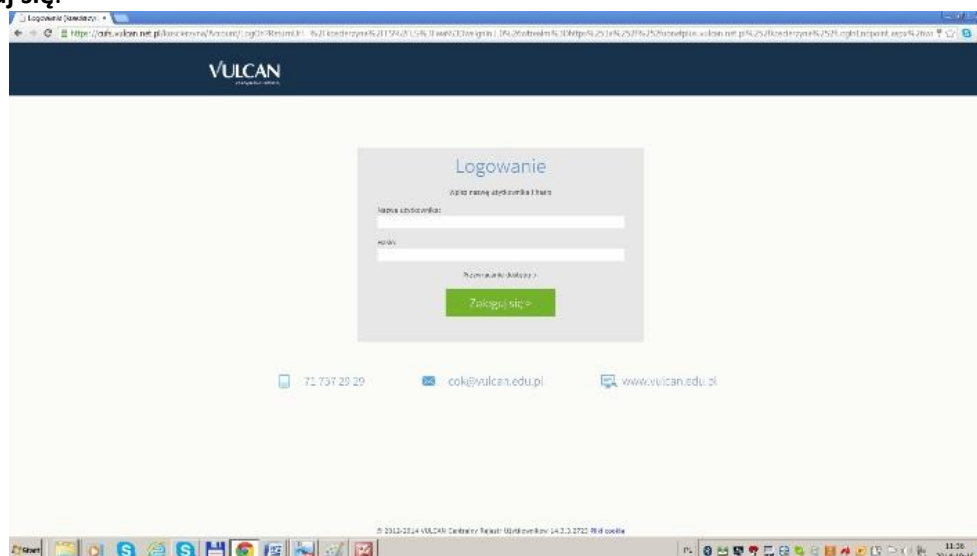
aj się.

Logowanie [zawiasy] ×

https://cufs.vulcan.net.pl/koscierzyna/Account/LogOn?ReturnUrl=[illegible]

VULCAN

Logowanie

Wpisz nazwę użytkownika i hasło

Nazwa użytkownika:

Hasło:

Przywracanie dostępu >

Zaloguj się >

71 737 29 29

cok@vulcan.edu.pl

www.vulcan.edu.pl

© 2012-2014 VULCAN Centralny Rejestr Użytkowników 14.2.3.2722 Pliki cookie

Start

11:36